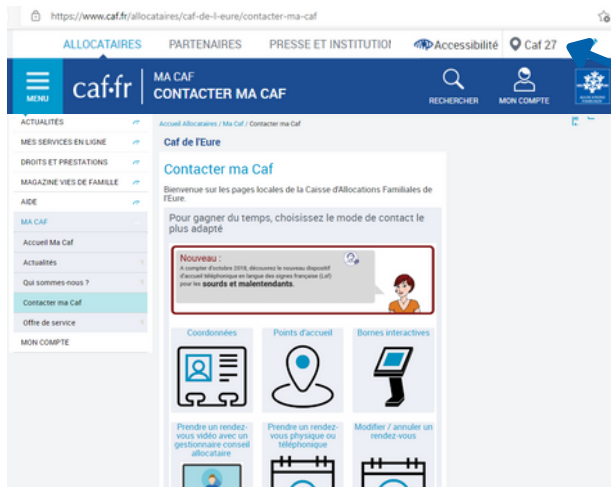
https://www.caf.fr/allocataires/caf-de-l-eure/contacter-ma-caf

ALLOCATAIRES PARTENAIRES PRESSE ET INSTITUTIO Accessibilité Caf 27

MENU caf·fr MA CAF CONTACTER MA CAF RECHERCHER MON COMPTE

ACTUALITÉS
MES SERVICES EN LIGNE
DROITS ET PRESTATIONS
MAGAZINE VIES DE FAMILLE
AIDE
MA CAF
Accueil Ma Caf
Actualités
Qui sommes-nous ?
Contacter ma Caf
Offre de service
MON COMPTE

Accueil Allocataires / Ma Caf / Contacter ma Caf

Caf de l'Eure

Contacter ma Caf

Bienvenue sur les pages locales de la Caisse d'Allocations Familiales de l'Eure.

Pour gagner du temps, choisissez le mode de contact le plus adapté

Nouveau :
A compter d'octobre 2018, découvrez le nouveau dispositif d'accueil téléphonique en langue des signes française (Lsf) pour les sourds et malentendants.

Coordonnées
Points d'accueil
Bornes interactives

Prendre un rendez-vous vidéo avec un gestionnaire conseil allocataire
Prendre un rendez-vous physique ou téléphonique
Modifier / annuler un rendez-vous